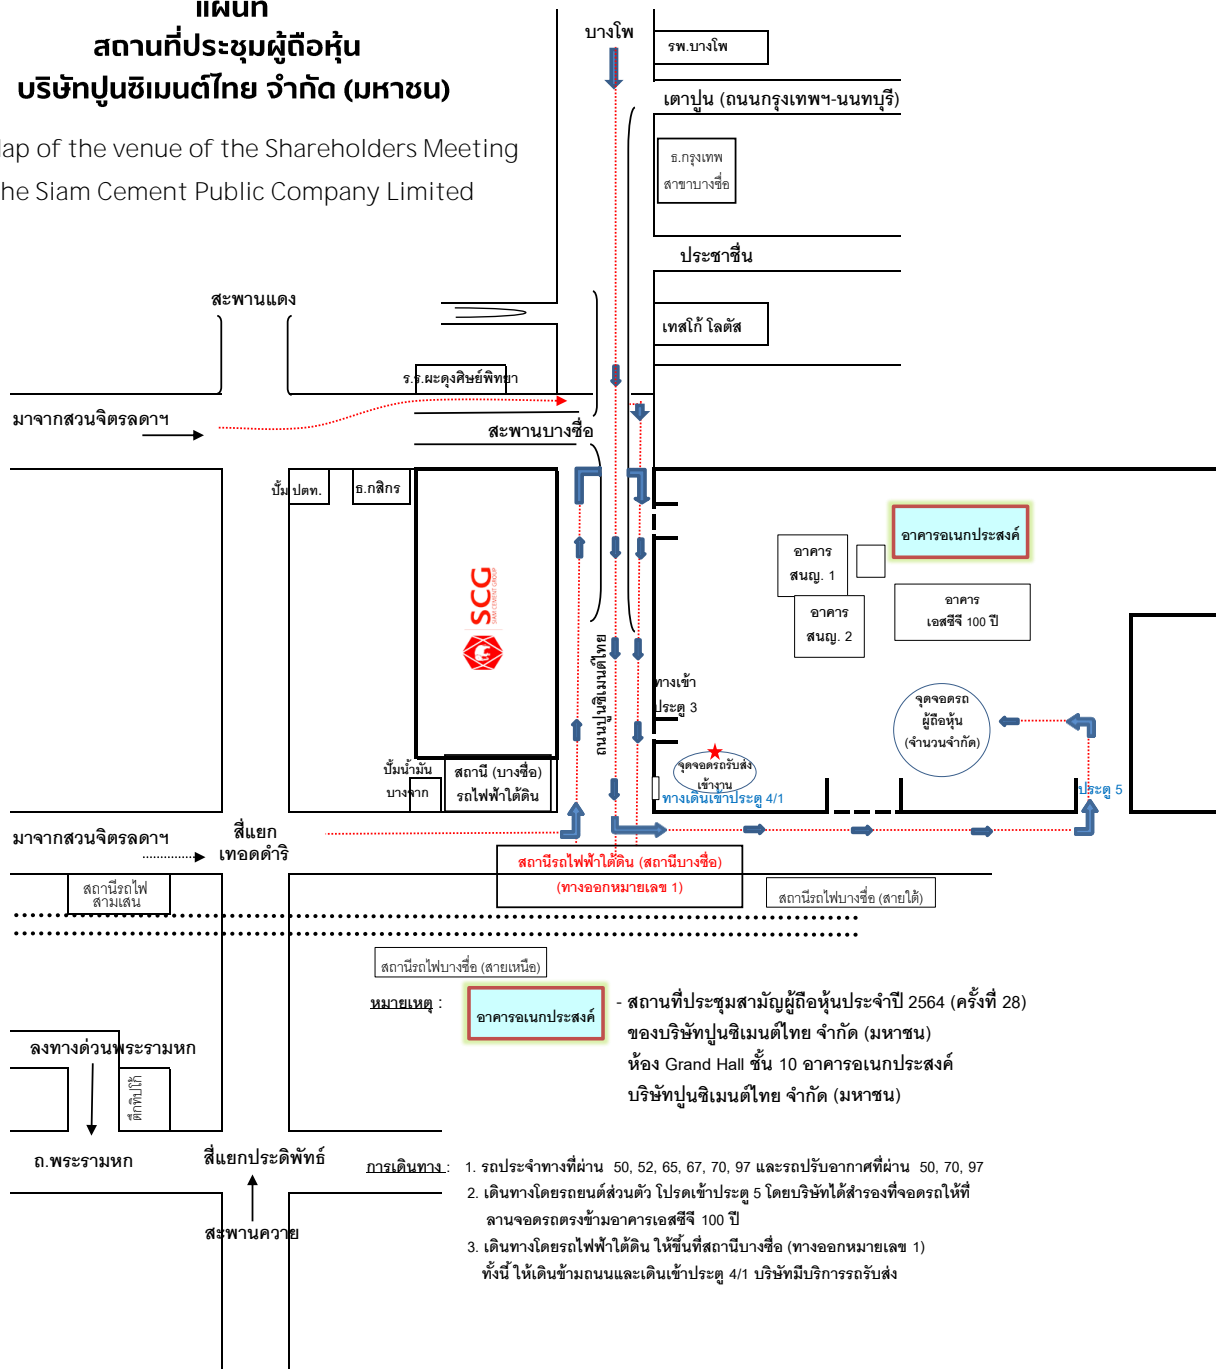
แผนที่
สถานที่ประชุมผู้ถือหุ้น
บริษัทปูนซิเมนต์ไทย จำกัด (มหาชน)

lap of the venue of the Shareholders Meeting
he Siam Cement Public Company Limited

บางโพ
รพ.บางโพ
เตาปูน (ถนนกรุงเทพฯ-นนทบุรี)
ธ.กรุงเทพ สาขาบางซื่อ
ประชาชื่น
เทสโก้ โลตัส
สะพานแดง
ร.ร.ผะดุงศิษย์พิทยา
มาจากสวนจิตรลดาฯ
สะพานบางซื่อ
ปั้ม ปตท.
ธ.กสิกร
SCG
ถนนปูนซิเมนต์ไทย
อาคารอเนกประสงค์
อาคาร สนญ. 1
อาคาร สนญ. 2
อาคาร เอสซีจี 100 ปี
ทางเข้า ประตู 3
จุดจอดรถ ผู้ถือหุ้น (จำนวนจำกัด)
จุดจอดรถรับส่ง เข้างาน
ทางเดินเข้าประตู 4/1
ประตู 5
ปั้มน้ำมัน บางจาก
สถานี (บางซื่อ) รถไฟฟ้าใต้ดิน
มาจากสวนจิตรลดาฯ
สี่แยก เทอดดำริ
สถานีรถไฟฟ้าใต้ดิน (สถานีบางซื่อ)
(ทางออกหมายเลข 1)
สถานีรถไฟบางซื่อ (สายใต้)
สถานีรถไฟ สามเสน
สถานีรถไฟบางซื่อ (สายเหนือ)
หมายเหตุ :
อาคารอเนกประสงค์
- สถานที่ประชุมสามัญผู้ถือหุ้นประจำปี 2564 (ครั้งที่ 28)
ของบริษัทปูนซิเมนต์ไทย จำกัด (มหาชน)
ห้อง Grand Hall ชั้น 10 อาคารอเนกประสงค์
บริษัทปูนซิเมนต์ไทย จำกัด (มหาชน)
ลงทางด่วนพระรามหก
ตึกทีปีจี
ถ.พระรามหก
สี่แยกประดิพัทธ์
สะพานควาย
การเดินทาง : 1. รถประจำทางที่ผ่าน 50, 52, 65, 67, 70, 97 และรถปรับอากาศที่ผ่าน 50, 70, 97
2. เดินทางโดยรถยนต์ส่วนตัว โปรดเข้าประตู 5 โดยบริษัทได้สำรองที่จอดรถไว้ที่ลานจอดรถตรงข้ามอาคารเอสซีจี 100 ปี
3. เดินทางโดยรถไฟฟ้าใต้ดิน ให้ขึ้นที่สถานีบางซื่อ (ทางออกหมายเลข 1) ทั้งนี้ ให้เดินข้ามถนนและเดินเข้าประตู 4/1 บริษัทมีบริการรถรับส่ง